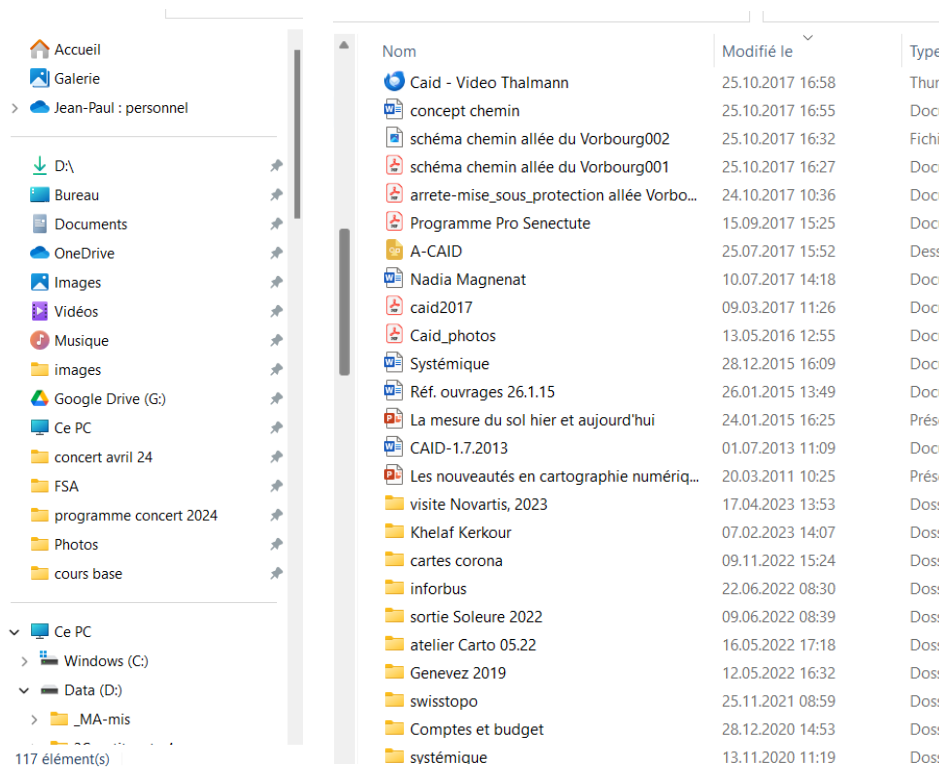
Accueil
Galerie
Jean-Paul : personnel

D:\
Bureau
Documents
OneDrive
Images
Vidéos
Musique
images
Google Drive (G:)
Ce PC
concert avril 24
FSA
programme concert 2024
Photos
cours base

Ce PC
Windows (C:)
Data (D:)
_MA-mis

117 élément(s)

| Nom | Modifié le | Type |
|---|---|---|
| Caid - Video Thalmann | 25.10.2017 16:58 | Thur |
| concept chemin | 25.10.2017 16:55 | Doc |
| schéma chemin allée du Vorbourg002 | 25.10.2017 16:32 | Fichi |
| schéma chemin allée du Vorbourg001 | 25.10.2017 16:27 | Doc |
| arrete-mise_sous_protection allée Vorbo... | 24.10.2017 10:36 | Doc |
| Programme Pro Senectute | 15.09.2017 15:25 | Doc |
| A-CAID | 25.07.2017 15:52 | Dess |
| Nadia Magnenat | 10.07.2017 14:18 | Doc |
| caid2017 | 09.03.2017 11:26 | Doc |
| Caid_photos | 13.05.2016 12:55 | Doc |
| Systémique | 28.12.2015 16:09 | Doc |
| Réf. ouvrages 26.1.15 | 26.01.2015 13:49 | Doc |
| La mesure du sol hier et aujourd'hui | 24.01.2015 16:25 | Prés |
| CAID-1.7.2013 | 01.07.2013 11:09 | Doc |
| Les nouveautés en cartographie numériq... | 20.03.2011 10:25 | Prés |
| visite Novartis, 2023 | 17.04.2023 13:53 | Doss |
| Khelaf Kerkour | 07.02.2023 14:07 | Doss |
| cartes corona | 09.11.2022 15:24 | Doss |
| inforbus | 22.06.2022 08:30 | Doss |
| sortie Soleure 2022 | 09.06.2022 08:39 | Doss |
| atelier Carto 05.22 | 16.05.2022 17:18 | Doss |
| Genevez 2019 | 12.05.2022 16:32 | Doss |
| swisstopo | 25.11.2021 08:59 | Doss |
| Comptes et budget | 28.12.2020 14:53 | Doss |
| systémique | 13.11.2020 11:19 | Doss |